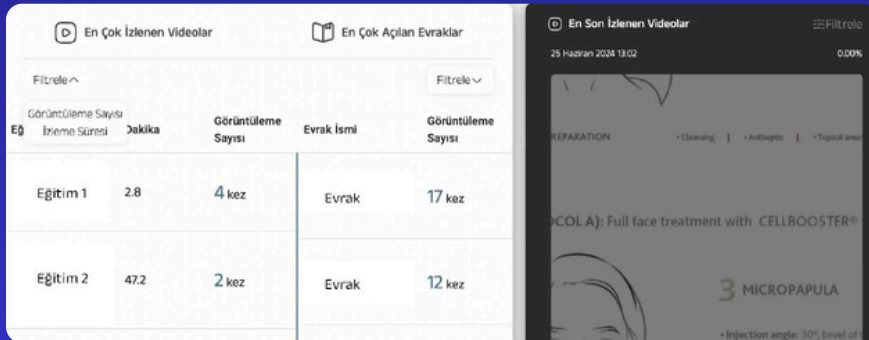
En Çok İzlenen Videolar

En Çok Açılan Evraklar

Filtrele

Filtrele

Görüntüleme Sayısı
İzleme Süresi

| Eğ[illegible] | Dakika | Görüntüleme Sayısı |
|---|---|---|
| Eğitim 1 | 2.8 | 4 kez |
| Eğitim 2 | 47.2 | 2 kez |

| Evrak İsmi | Görüntüleme Sayısı |
|---|---|
| Evrak | 17 kez |
| Evrak | 12 kez |

En Son İzlenen Videolar

Filtrele

25 Haziran 2024 13:02

0.00%

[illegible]EPARATION • Cleansing | • Antiseptic | • Topical ana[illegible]

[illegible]OCOL A): Full face treatment with CELLBOOSTER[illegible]

3 MICROPAPULA

• Injection angle: 30°, bevel of t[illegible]